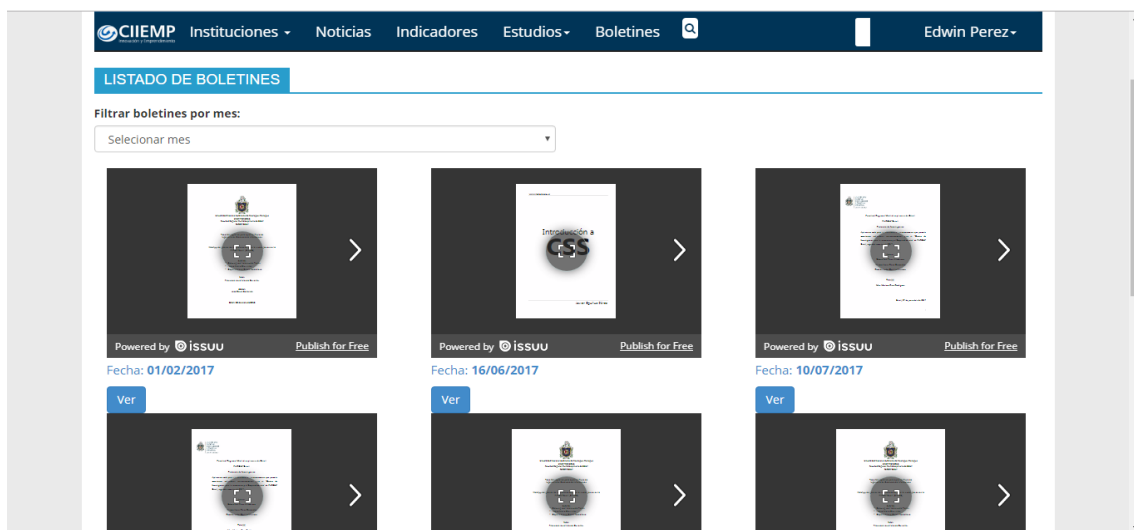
CIIEMP Innovación y Emprendimiento
Instituciones ▾ Noticias Indicadores Estudios ▾ Boletines
Edwin Perez ▾

LISTADO DE BOLETINES

Filtrar boletines por mes:
Selecionar mes

Powered by issuu Publish for Free
Fecha: 01/02/2017
Ver

Introducción a CSS
Powered by issuu Publish for Free
Fecha: 16/06/2017
Ver

Powered by issuu Publish for Free
Fecha: 10/07/2017
Ver